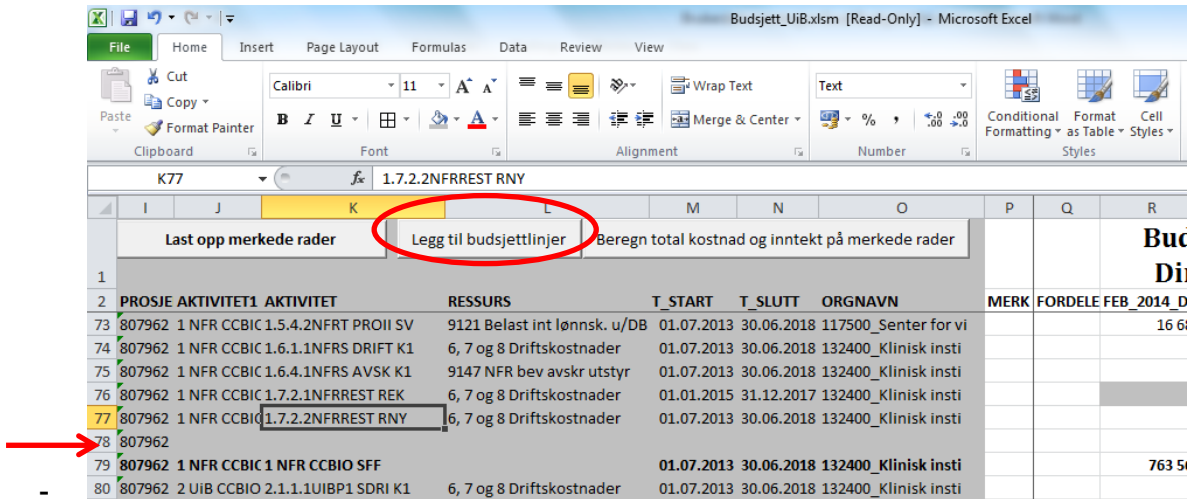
Budsjett_UiB.xlsm [Read-Only] - Microsoft Excel

File Home Insert Page Layout Formulas Data Review View

Cut
Copy
Paste
Format Painter
Clipboard

Calibri 11
B I U
Font

Wrap Text
Merge & Center
Alignment

Text
% ,
Number

Conditional Formatting
Format as Table
Cell Styles
Styles

K77 $f_x$ 1.7.2.2NFRREST RNY

| | I | J | K | L | M | N | O | P | Q | R |
|---|---|---|---|---|---|---|---|---|---|---|
| 1 | Last opp merkede rader | | | Legg til budsjettlinjer | Beregn total kostnad og inntekt på merkede rader | | | | | Bud Dir |
| 2 | PROSJE | AKTIVITET1 | AKTIVITET | RESSURS | T_START | T_SLUTT | ORGNAVN | MERK | FORDELE | FEB_2014_D |
| 73 | 807962 | 1 NFR CCBIC | 1.5.4.2NFRT PROII SV | 9121 Belast int lønnsk. u/DB | 01.07.2013 | 30.06.2018 | 117500_Senter for vi | | | 16 68 |
| 74 | 807962 | 1 NFR CCBIC | 1.6.1.1NFRS DRIFT K1 | 6, 7 og 8 Driftskostnader | 01.07.2013 | 30.06.2018 | 132400_Klinisk insti | | | |
| 75 | 807962 | 1 NFR CCBIC | 1.6.4.1NFRS AVSK K1 | 9147 NFR bev avskr utstyr | 01.07.2013 | 30.06.2018 | 132400_Klinisk insti | | | |
| 76 | 807962 | 1 NFR CCBIC | 1.7.2.1NFRREST REK | 6, 7 og 8 Driftskostnader | 01.01.2015 | 31.12.2017 | 132400_Klinisk insti | | | |
| 77 | 807962 | 1 NFR CCBIC | 1.7.2.2NFRREST RNY | 6, 7 og 8 Driftskostnader | 01.07.2013 | 30.06.2018 | 132400_Klinisk insti | | | |
| 78 | 807962 | | | | | | | | | |
| 79 | 807962 | 1 NFR CCBIC | 1 NFR CCBIO SFF | | 01.07.2013 | 30.06.2018 | 132400_Klinisk insti | | | 763 50 |
| 80 | 807962 | 2 UiB CCBIO | 2.1.1.1UIBP1 SDRI K1 | 6, 7 og 8 Driftskostnader | 01.07.2013 | 30.06.2018 | 132400_Klinisk insti | | | |